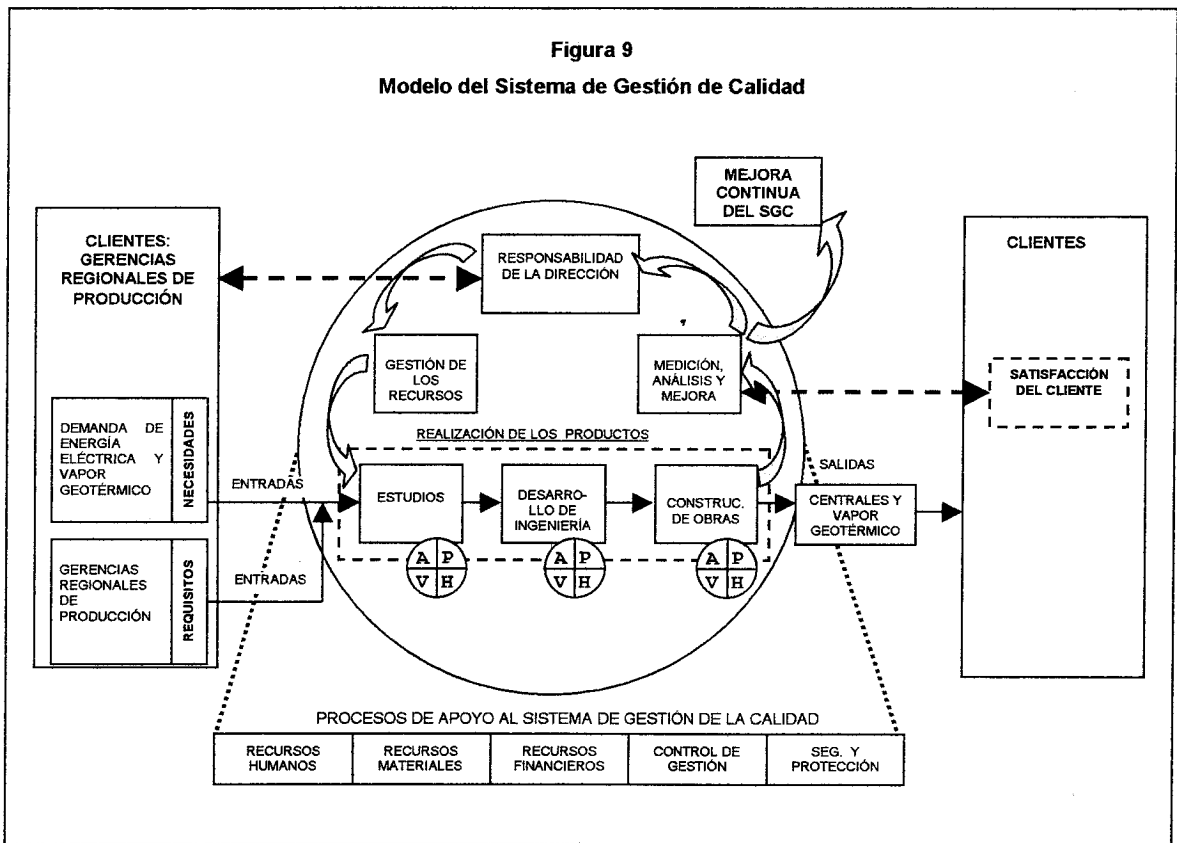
Figura 9

Modelo del Sistema de Gestión de Calidad

MEJORA CONTINUA DEL SGC

CLIENTES: GERENCIAS REGIONALES DE PRODUCCIÓN

RESPONSABILIDAD DE LA DIRECCIÓN

CLIENTES

GESTIÓN DE LOS RECURSOS

MEDICIÓN, ANÁLISIS Y MEJORA

SATISFACCIÓN DEL CLIENTE

DEMANDA DE ENERGÍA ELÉCTRICA Y VAPOR GEOTÉRMICO

NECESIDADES

REALIZACIÓN DE LOS PRODUCTOS

SALIDAS

ENTRADAS

ESTUDIOS

DESARROLLO DE INGENIERÍA

CONSTRUC. DE OBRAS

CENTRALES Y VAPOR GEOTÉRMICO

A P V H

A P V H

A P V H

GERENCIAS REGIONALES DE PRODUCCIÓN

REQUISITOS

ENTRADAS

PROCESOS DE APOYO AL SISTEMA DE GESTIÓN DE LA CALIDAD

| RECURSOS HUMANOS | RECURSOS MATERIALES | RECURSOS FINANCIEROS | CONTROL DE GESTIÓN | SEG. Y PROTECCIÓN |
|---|---|---|---|---|